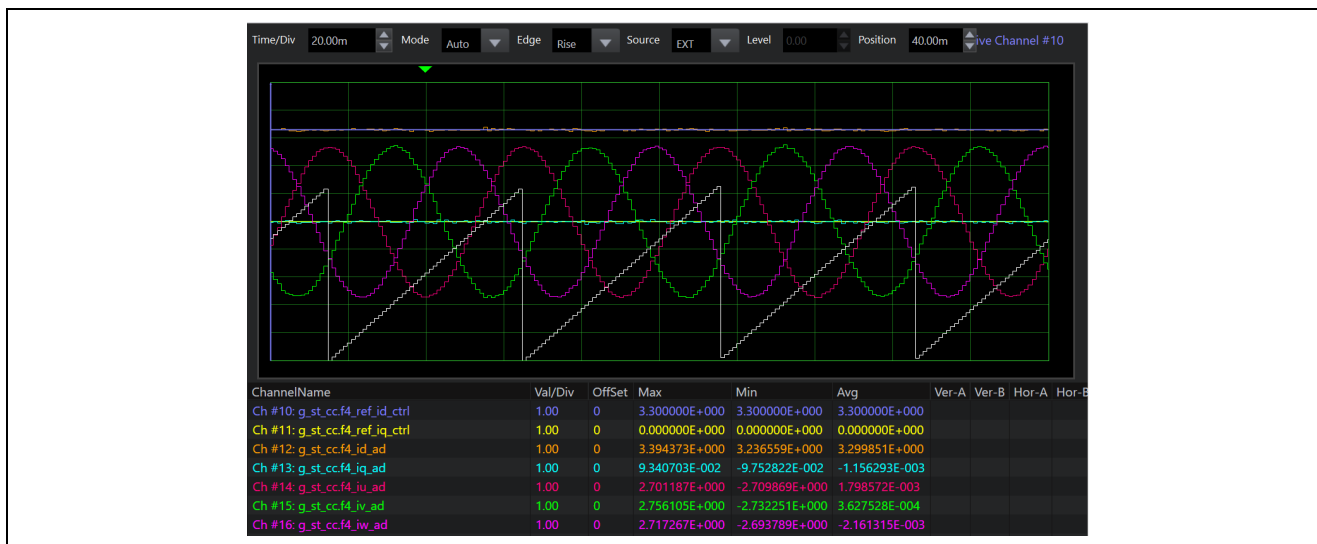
Time/Div 20.00m Mode Auto Edge Rise Source EXT Level 0.00 Position 40.00m ive Channel #10

| ChannelName | Val/Div | OffSet | Max | Min | Avg | Ver-A | Ver-B | Hor-A | Hor-B |
|---|---|---|---|---|---|---|---|---|---|
| Ch #10: g_st_cc.f4_ref_id_ctrl | 1.00 | 0 | 3.300000E+000 | 3.300000E+000 | 3.300000E+000 | | | | |
| Ch #11: g_st_cc.f4_ref_iq_ctrl | 1.00 | 0 | 0.000000E+000 | 0.000000E+000 | 0.000000E+000 | | | | |
| Ch #12: g_st_cc.f4_id_ad | 1.00 | 0 | 3.394373E+000 | 3.236559E+000 | 3.299851E+000 | | | | |
| Ch #13: g_st_cc.f4_iq_ad | 1.00 | 0 | 9.340703E-002 | -9.752822E-002 | -1.156293E-003 | | | | |
| Ch #14: g_st_cc.f4_iu_ad | 1.00 | 0 | 2.701187E+000 | -2.709869E+000 | 1.798572E-003 | | | | |
| Ch #15: g_st_cc.f4_iv_ad | 1.00 | 0 | 2.756105E+000 | -2.732251E+000 | 3.627528E-004 | | | | |
| Ch #16: g_st_cc.f4_iw_ad | 1.00 | 0 | 2.717267E+000 | -2.693789E+000 | -2.161315E-003 | | | | |